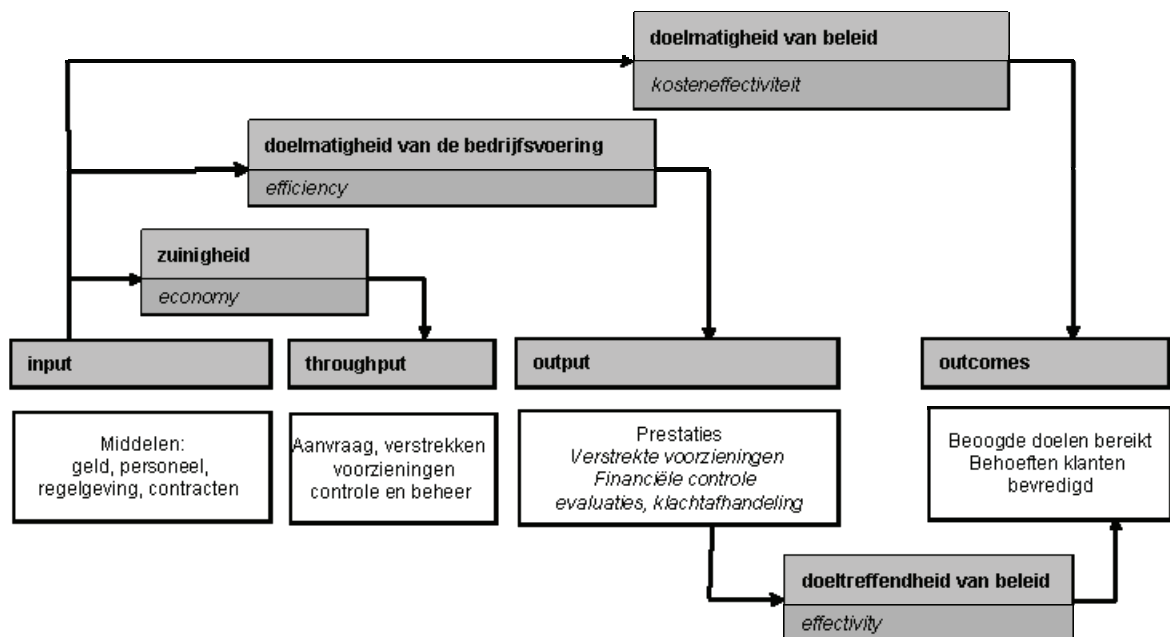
doelmatigheid van beleid
kosteneffectiviteit

doelmatigheid van de bedrijfsvoering
efficiency

zuinigheid
economy

input

Middelen:
geld, personeel,
regelgeving, contracten

throughput

Aanvraag, verstrekken
voorzieningen
controle en beheer

output

Prestaties
Verstrekte voorzieningen
Financiële controle
evaluaties, klachtafhandeling

outcomes

Beoogde doelen bereikt
Behoeften klanten
bevredigd

doeltreffendheid van beleid
effectivity